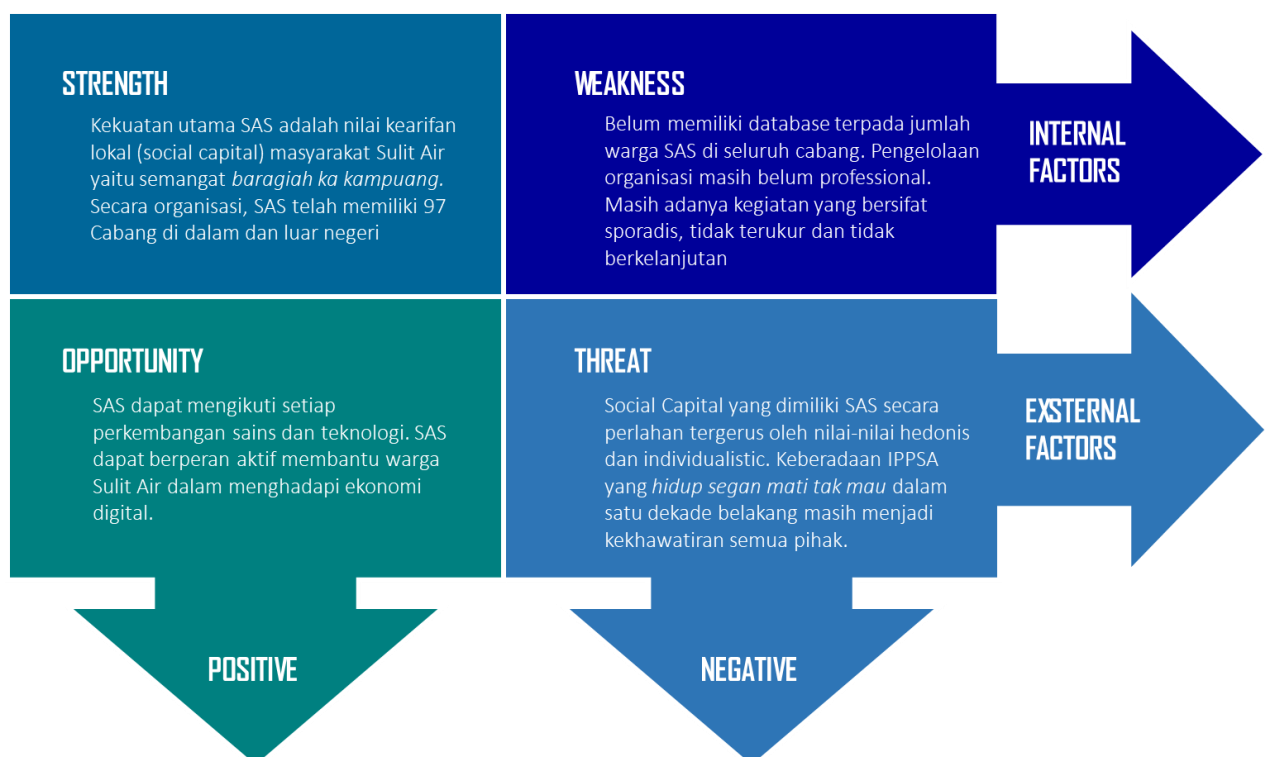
STRENGTH

Kekuatan utama SAS adalah nilai kearifan lokal (social capital) masyarakat Sulit Air yaitu semangat baragiah ka kampuang. Secara organisasi, SAS telah memiliki 97 Cabang di dalam dan luar negeri

WEAKNESS

Belum memiliki database terpada jumlah warga SAS di seluruh cabang. Pengelolaan organisasi masih belum professional. Masih adanya kegiatan yang bersifat sporadis, tidak terukur dan tidak berkelanjutan

INTERNAL FACTORS

OPPORTUNITY

SAS dapat mengikuti setiap perkembangan sains dan teknologi. SAS dapat berperan aktif membantu warga Sulit Air dalam menghadapi ekonomi digital.

THREAT

Social Capital yang dimiliki SAS secara perlahan tergerus oleh nilai-nilai hedonis dan individualistic. Keberadaan IPPSA yang hidup segan mati tak mau dalam satu dekade belakang masih menjadi kekhawatiran semua pihak.

EXSTERNAL FACTORS

POSITIVE

NEGATIVE